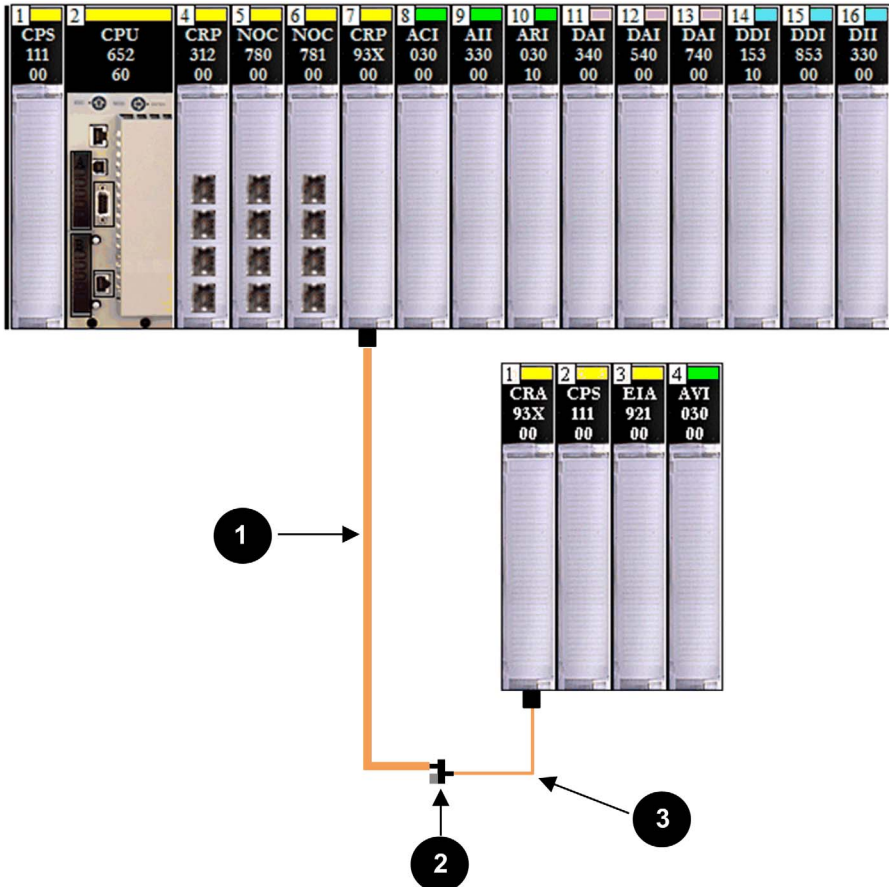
1 CPS 111 00
2 CPU 652 60
4 CRP 312 00
5 NOC 780 00
6 NOC 781 00
7 CRP 93X 00
8 ACI 030 00
9 AII 330 00
10 ARI 030 10
11 DAI 340 00
12 DAI 540 00
13 DAI 740 00
14 DDI 153 10
15 DDI 853 00
16 DII 330 00

1 CRA 93X 00
2 CPS 111 00
3 EIA 921 00
4 AVI 030 00

1

2

3